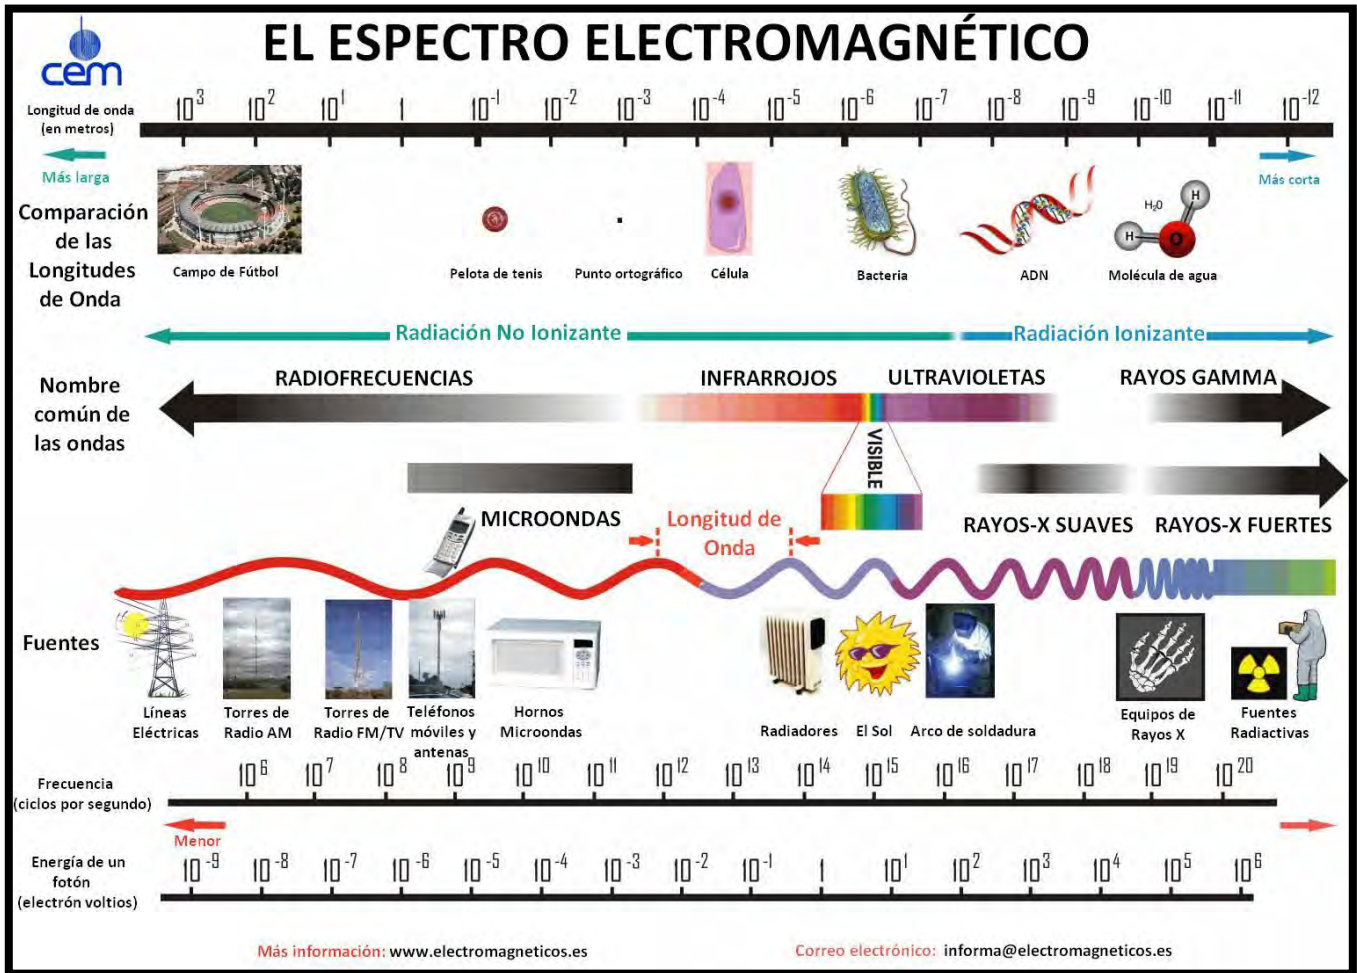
cem

EL ESPECTRO ELECTROMAGNÉTICO

Longitud de onda (en metros)

$10^{3}$ $10^{2}$ $10^{1}$ 1 $10^{-1}$ $10^{-2}$ $10^{-3}$ $10^{-4}$ $10^{-5}$ $10^{-6}$ $10^{-7}$ $10^{-8}$ $10^{-9}$ $10^{-10}$ $10^{-11}$ $10^{-12}$

Más larga

Más corta

Comparación de las Longitudes de Onda

Campo de Fútbol

Pelota de tenis

Punto ortográfico

Célula

Bacteria

ADN

$H_2O$

H

H

O

Molécula de agua

Radiación No Ionizante

Radiación Ionizante

Nombre común de las ondas

RADIOFRECUENCIAS

INFRARROJOS

ULTRAVIOLETAS

RAYOS GAMMA

VISIBLE

MICROONDAS

Longitud de Onda

RAYOS-X SUAVES

RAYOS-X FUERTES

Fuentes

Líneas Eléctricas

Torres de Radio AM

Torres de Radio FM/TV

Teléfonos móviles y antenas

Hornos Microondas

Radiadores

El Sol

Arco de soldadura

Equipos de Rayos X

Fuentes Radiactivas

Frecuencia (ciclos por segundo)

$10^{6}$ $10^{7}$ $10^{8}$ $10^{9}$ $10^{10}$ $10^{11}$ $10^{12}$ $10^{13}$ $10^{14}$ $10^{15}$ $10^{16}$ $10^{17}$ $10^{18}$ $10^{19}$ $10^{20}$

Menor

Energía de un fotón (electrón voltios)

$10^{-9}$ $10^{-8}$ $10^{-7}$ $10^{-6}$ $10^{-5}$ $10^{-4}$ $10^{-3}$ $10^{-2}$ $10^{-1}$ 1 $10^{1}$ $10^{2}$ $10^{3}$ $10^{4}$ $10^{5}$ $10^{6}$

Más información: www.electromagneticos.es

Correo electrónico: informa@electromagneticos.es